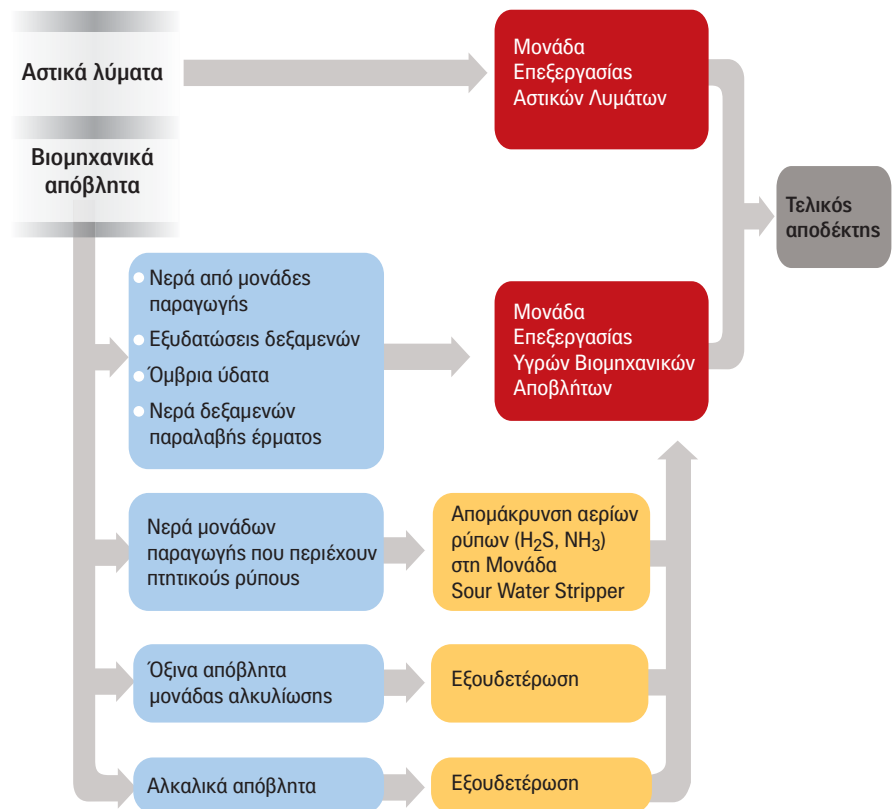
Αστικά λύματα

Βιομηχανικά απόβλητα

Μονάδα Επεξεργασίας Αστικών Λυμάτων

Τελικός αποδέκτης

Νερά από μονάδες παραγωγής
Εξυδατώσεις δεξαμενών
Όμβρια ύδατα
Νερά δεξαμενών παραλαβής έρματος

Μονάδα Επεξεργασίας Υγρών Βιομηχανικών Αποβλήτων

Νερά μονάδων παραγωγής που περιέχουν πτητικούς ρύπους

Απομάκρυνση αερίων ρύπων ($H_2S$, $NH_3$) στη Μονάδα Sour Water Stripper

Όξινα απόβλητα μονάδας αλκυλίωσης

Εξουδετέρωση

Αλκαλικά απόβλητα

Εξουδετέρωση